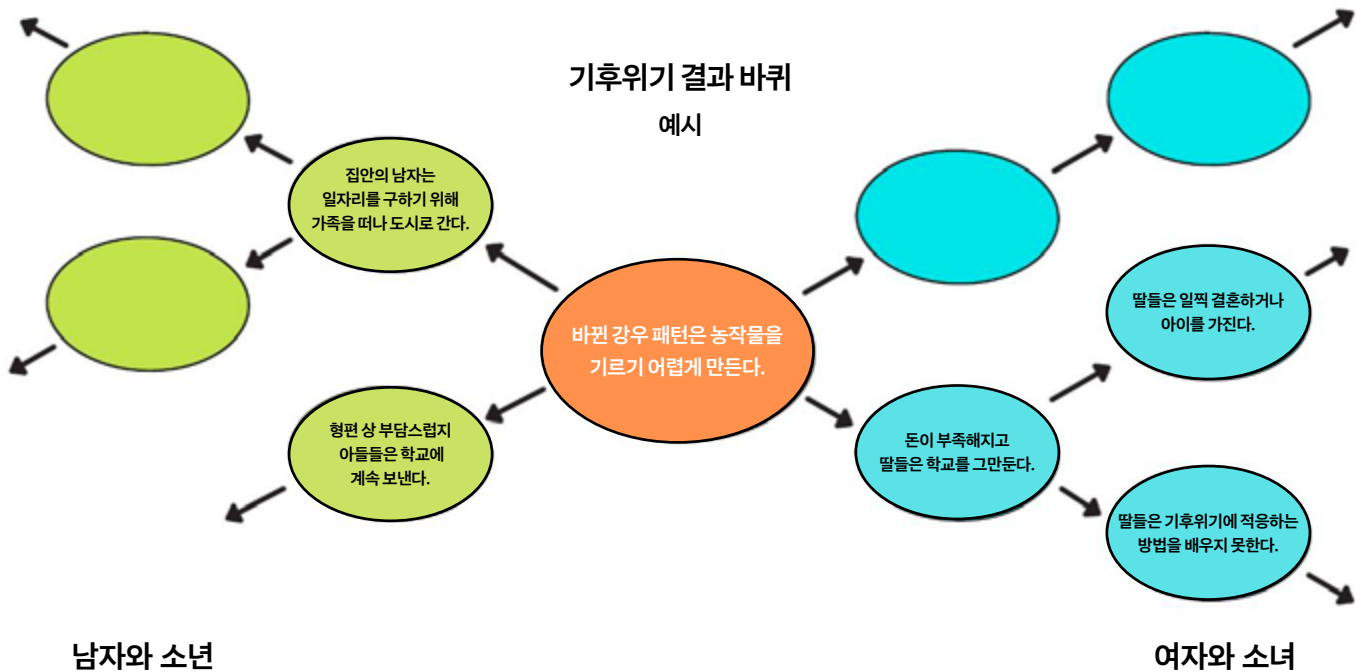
기후위기 결과 바퀴

예시

집안의 남자는 일자리를 구하기 위해 가족을 떠나 도시로 간다.

바뀐 강우 패턴은 농작물을 기르기 어렵게 만든다.

형편 상 부담스럽지 아들들은 학교에 계속 보낸다.

딸들은 일찍 결혼하거나 아이를 가진다.

돈이 부족해지고 딸들은 학교를 그만둔다.

딸들은 기후위기에 적응하는 방법을 배우지 못한다.

남자와 소년

여자와 소녀